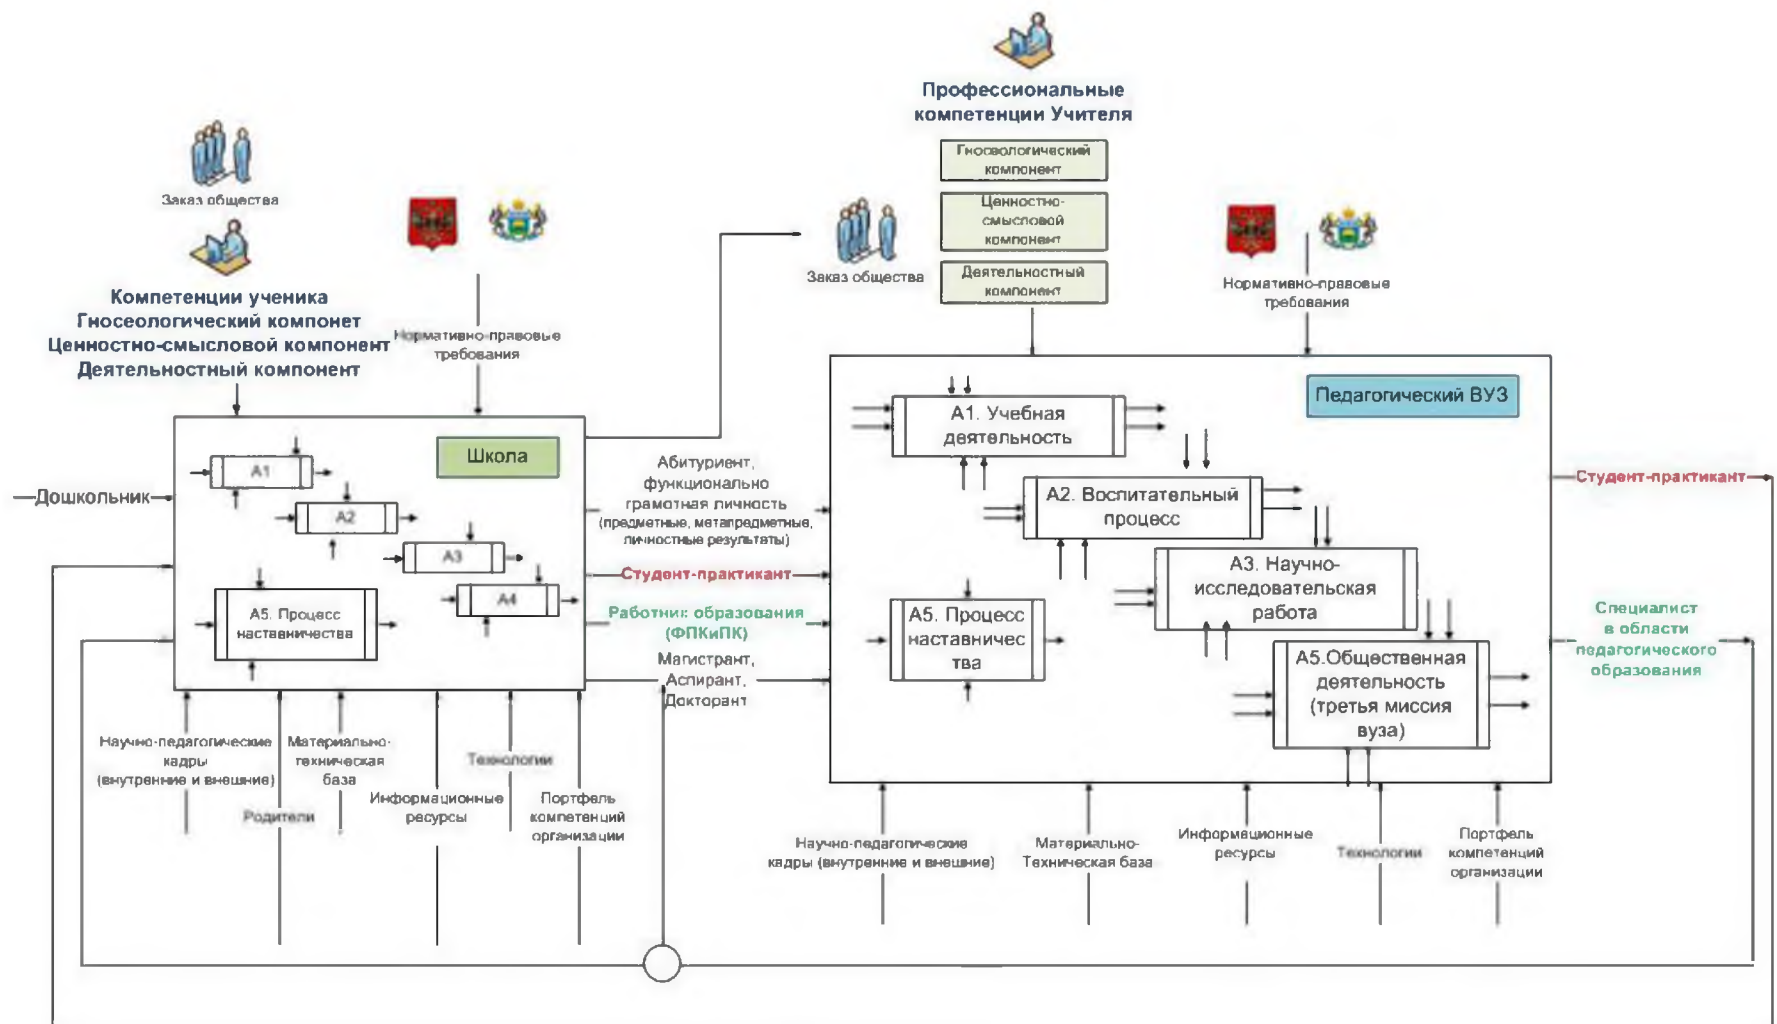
Профессиональные компетенции Учителя

Гносеологический компонент

Ценностно-смысловой компонент

Деятельностный компонент

Заказ общества

Заказ общества

Нормативно-правовые требования

Компетенции ученика
Гносеологический компонет
Ценностно-смысловой компонент
Деятельностный компонент

Нормативно-правовые требования

Педагогический ВУЗ

Школа

A1

A2

A3

A4

A5. Процесс наставничества

Дошкольник

Абитуриент, функционально грамотная личность (предметные, метапредметные, личностные результаты)

Студент-практикант

Работник образования (ФПКиПК)

Магистрант, Аспирант, Докторант

A1. Учебная деятельность

A2. Воспитательный процесс

A3. Научно-исследовательская работа

A5. Процесс наставничества

A5.Общественная деятельность (третья миссия вуза)

Студент-практикант

Специалист в области педагогического образования

Научно-педагогические кадры (внутренние и внешние)

Материально-техническая база

Родители

Информационные ресурсы

Технологии

Портфель компетенций организации

Научно-педагогические кадры (внутренние и внешние)

Материально-Техническая база

Информационные ресурсы

Технологии

Портфель компетенций организации